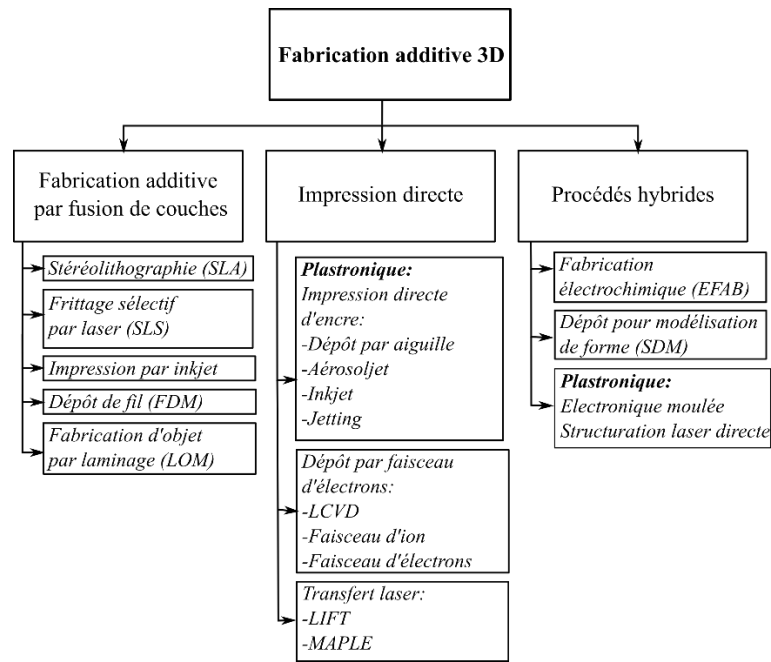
Fabrication additive 3D

Fabrication additive par fusion de couches

Stéréolithographie (SLA)

Frittage sélectif par laser (SLS)

Impression par inkjet

Dépôt de fil (FDM)

Fabrication d'objet par laminage (LOM)

Impression directe

Plastronique:
Impression directe d'encre:
-Dépôt par aiguille
-Aérosoljet
-Inkjet
-Jetting

Dépôt par faisceau d'électrons:
-LCVD
-Faisceau d'ion
-Faisceau d'électrons

Transfert laser:
-LIFT
-MAPLE

Procédés hybrides

Fabrication électrochimique (EFAB)

Dépôt pour modélisation de forme (SDM)

Plastronique:
Electronique moulée
Structuration laser directe